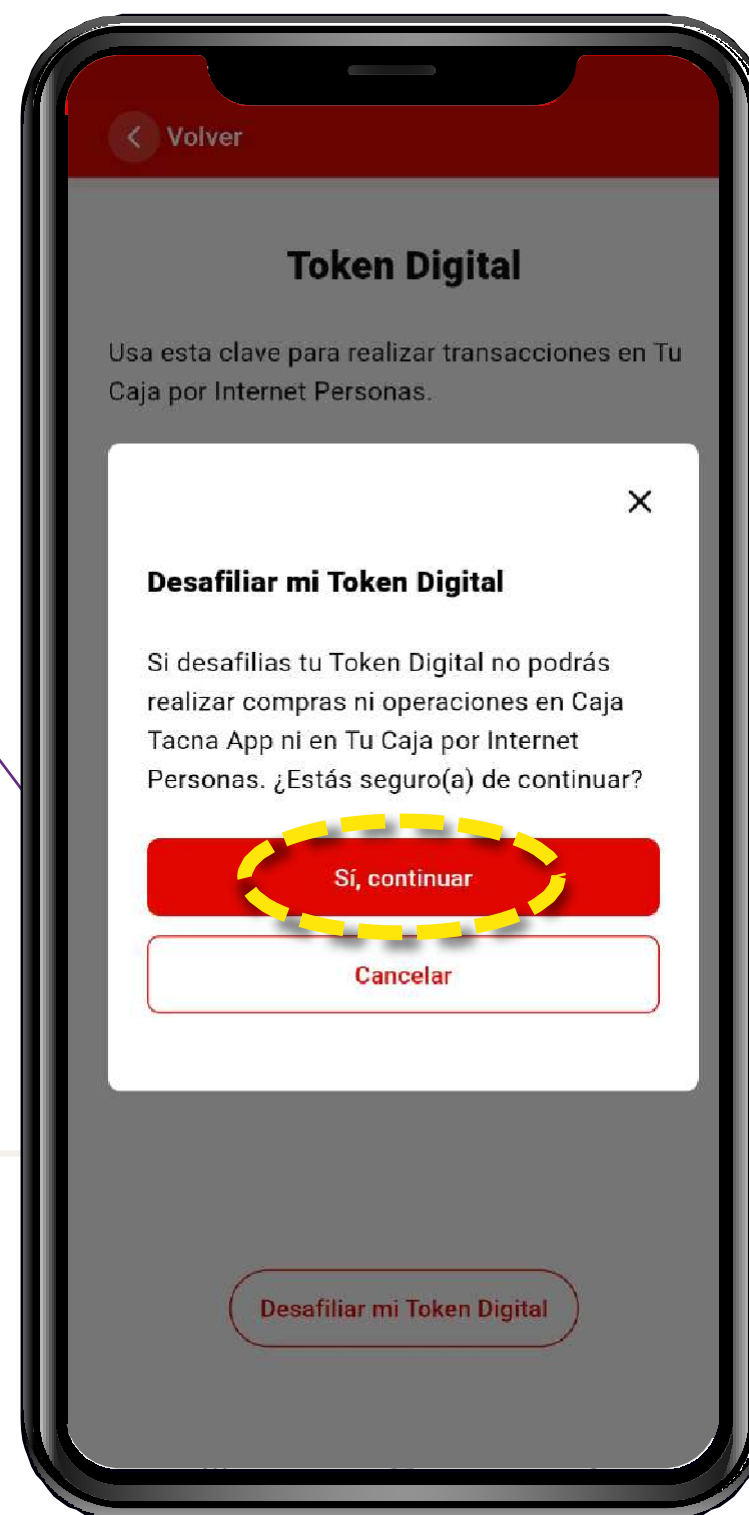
Volver

Token Digital

Usa esta clave para realizar transacciones en Tu Caja por Internet Personas.

×

Desafiliar mi Token Digital

Si desafilias tu Token Digital no podrás realizar compras ni operaciones en Caja Tacna App ni en Tu Caja por Internet Personas. ¿Estás seguro(a) de continuar?

Sí, continuar

Cancelar

Desafiliar mi Token Digital